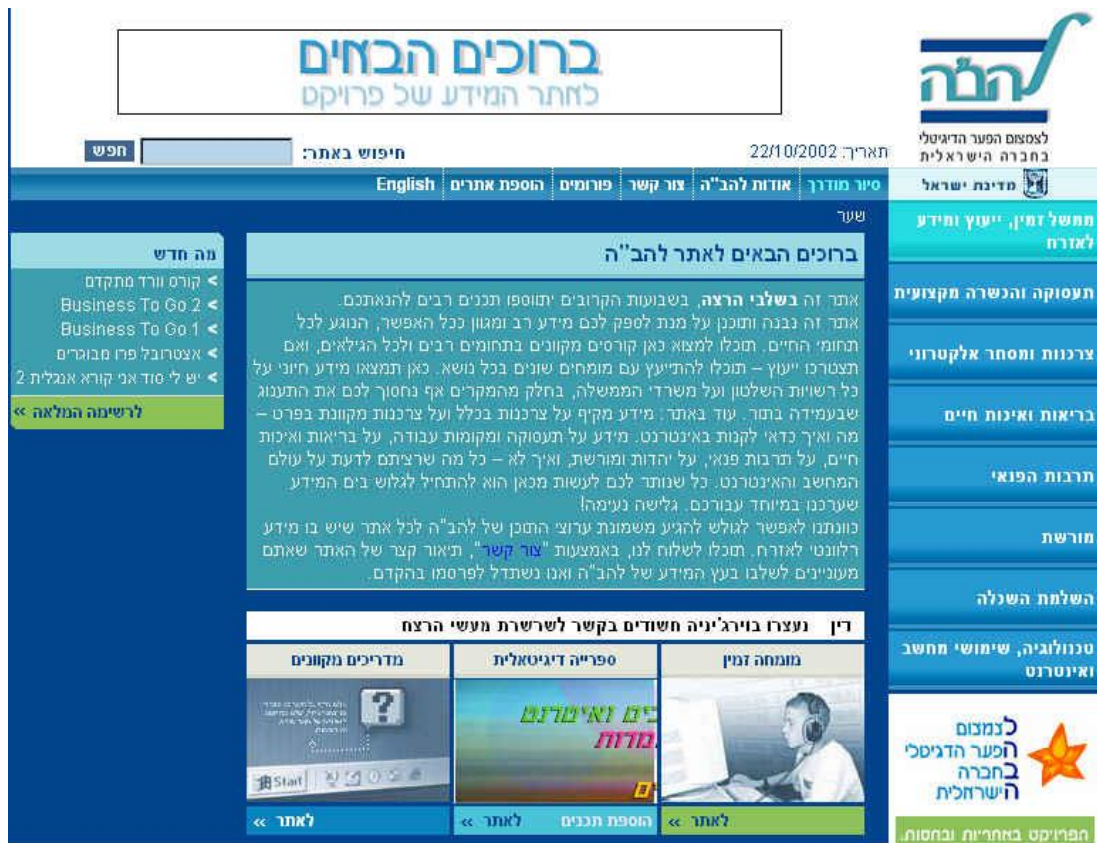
ברוכים הבאים
לאתר המידע של פרויקט

להב"ה
לצמצום הפער הדיגיטלי בחברה הישראלית

תאריך: 22/10/2002

חיפוש באתר: חפש

מדינת ישראל

סיור מודרך | אודות להב"ה | צור קשר | פורומים | הוספת אתרים | English

שער

ממשל זמין, ייעוץ ומידע לאזרח

תעסוקה והכשרה מקצועית

צרכנות ומסחר אלקטרוני

בריאות ואיכות חיים

תרבות הפנאי

מורשת

השלמת השכלה

טכנולוגיה, שימושי מחשב ואינטרנט

לצמצום הפער הדיגיטלי בחברה הישראלית

הפרויקט באחריות ובחסות

ברוכים הבאים לאתר להב"ה

אתר זה בשלבי הרצה, בשבועות הקרובים יתווספו תכנים רבים להנאתכם.
אתר זה נבנה ותוכנן על מנת לספק לכם מידע רב ומגוון ככל האפשר, הנוגע לכל תחומי החיים. תוכלו למצוא כאן קורסים מקוונים בתחומים רבים ולכל הגילאים, ואם תצטרכו ייעוץ – תוכלו להתייעץ עם מומחים שונים בכל נושא. כאן תמצאו מידע חיוני על כל רשויות השלטון ועל משרדי הממשלה, בחלק מהמקרים אף נחסוך לכם את התענוג שבעמידה בתור. עוד באתר: מידע מקיף על צרכנות בכלל ועל צרכנות מקוונת בפרט – מה ואיך כדאי לקנות באינטרנט. מידע על תעסוקה ומקומות עבודה, על בריאות ואיכות חיים, על תרבות פנאי, על יהדות ומורשת, ואיך לא – כל מה שרציתם לדעת על עולם המחשב והאינטרנט. כל שנותר לכם לעשות מכאן הוא להתחיל לגלוש בים המידע שערכנו במיוחד עבורכם. גלישה נעימה!
כוונתנו לאפשר לגולש להגיע משמנת ערוצי התוכן של להב"ה לכל אתר שיש בו מידע רלוונטי לאזרח. תוכלו לשלוח לנו, באמצעות "צור קשר", תיאור קצר של האתר שאתם מעוניינים לשלבו בעץ המידע של להב"ה ואנו נשתדל לפרסמו בהקדם.

דין נעצרו בוירג'יניה חשודים בקשר לשרשרת מעשי הרצח

מומחה זמין | ספרייה דיגיטלית | מדריכים מקוונים

לאתר » | הוספת תכנים לאתר » | לאתר »

מה חדש
קורס וורד מתקדם
Business To Go 2
Business To Go 1
אצטרובל פרו מבוגרים
יש לי סוד אני קורא אנגלית 2
לרשימה המלאה »